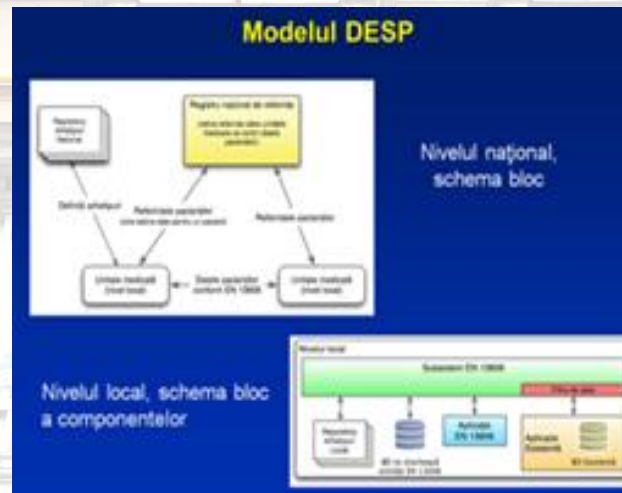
Modelul DESP

Registru național de referință

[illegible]

Definiții arhetipuri

Referințiere pacienților

Referințiere pacienților

Unitate medicală (nivel local)

Datele pacienților conform EN 13606

Unitate medicală (nivel local)

Nivelul național, schema bloc

Nivelul local

Subsistem EN 13606

Nivelul local, schema bloc a componentelor

Registru arhetipuri Local

BD cu structură conform EN 13606

Aplicație EN 13606

Aplicație Existentă

BD Existentă